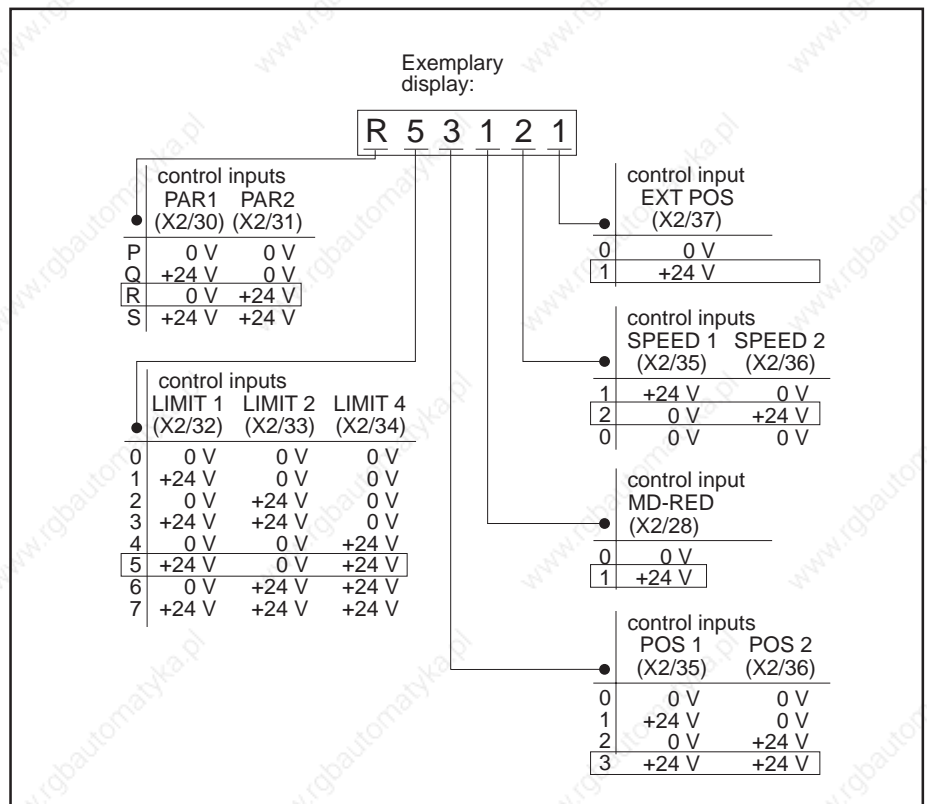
Exemplary display:

R 5 3 1 2 1

control inputs

| | PAR1 (X2/30) | PAR2 (X2/31) |
|---|---|---|
| P | 0 V | 0 V |
| Q | +24 V | 0 V |
| R | 0 V | +24 V |
| S | +24 V | +24 V |

control inputs

| | LIMIT 1 (X2/32) | LIMIT 2 (X2/33) | LIMIT 4 (X2/34) |
|---|---|---|---|
| 0 | 0 V | 0 V | 0 V |
| 1 | +24 V | 0 V | 0 V |
| 2 | 0 V | +24 V | 0 V |
| 3 | +24 V | +24 V | 0 V |
| 4 | 0 V | 0 V | +24 V |
| 5 | +24 V | 0 V | +24 V |
| 6 | 0 V | +24 V | +24 V |
| 7 | +24 V | +24 V | +24 V |

control input

| | EXT POS (X2/37) |
|---|---|
| 0 | 0 V |
| 1 | +24 V |

control inputs

| | SPEED 1 (X2/35) | SPEED 2 (X2/36) |
|---|---|---|
| 1 | +24 V | 0 V |
| 2 | 0 V | +24 V |
| 0 | 0 V | 0 V |

control input

| | MD-RED (X2/28) |
|---|---|
| 0 | 0 V |
| 1 | +24 V |

control inputs

| | POS 1 (X2/35) | POS 2 (X2/36) |
|---|---|---|
| 0 | 0 V | 0 V |
| 1 | +24 V | 0 V |
| 2 | 0 V | +24 V |
| 3 | +24 V | +24 V |

www.rgbautomatyka.pl